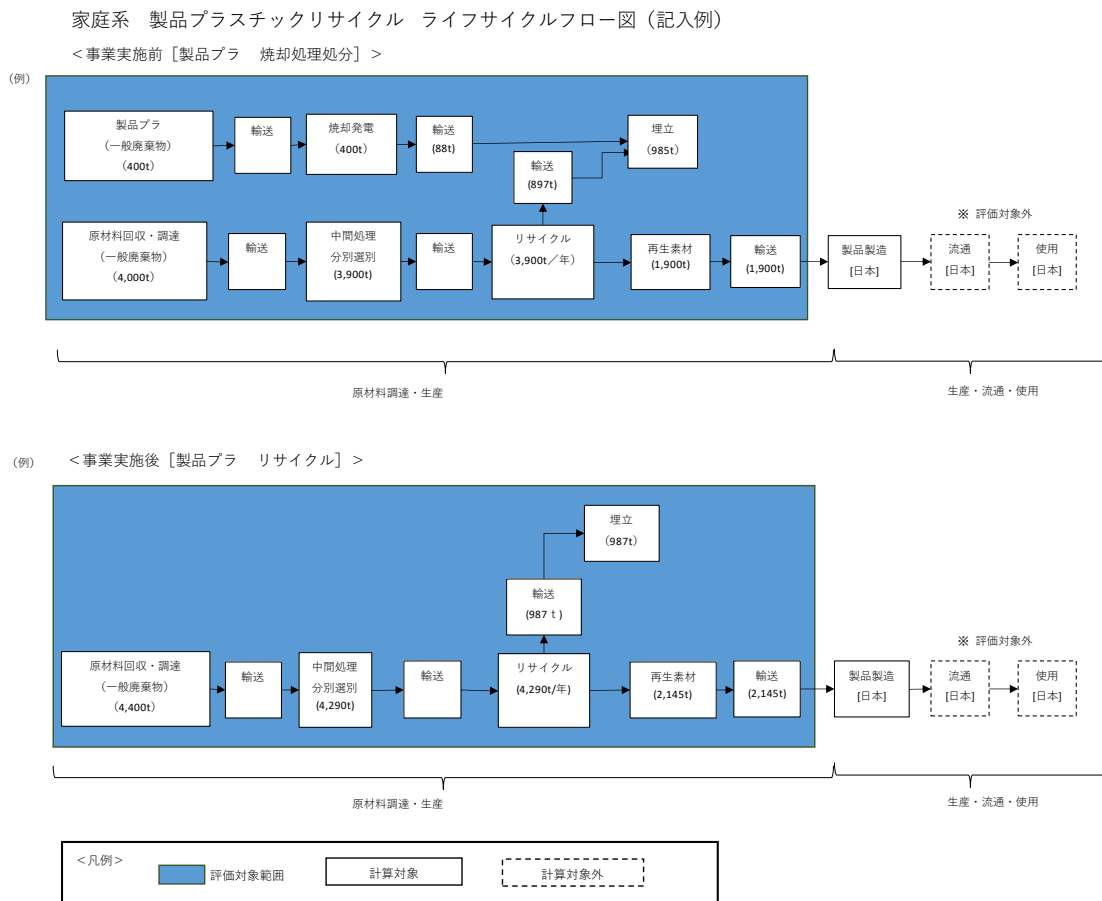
家庭系　製品プラスチックリサイクル　ライフサイクルフロー図（記入例）

＜事業実施前［製品プラ　焼却処理処分］＞

（例）

製品プラ
（一般廃棄物）
（400t）

輸送

焼却発電
（400t）

輸送
(88t)

埋立
（985t）

輸送
(897t)

原材料回収・調達
（一般廃棄物）
（4,000t）

輸送

中間処理
分別選別
(3,900t)

輸送

リサイクル
（3,900t／年）

再生素材
(1,900t)

輸送
(1,900t)

製品製造
[日本]

※ 評価対象外

流通
[日本]

使用
[日本]

原材料調達・生産

生産・流通・使用

（例）　＜事業実施後［製品プラ　リサイクル］＞

埋立
（987t）

輸送
(987ｔ)

原材料回収・調達
（一般廃棄物）
（4,400t）

輸送

中間処理
分別選別
(4,290t)

輸送

リサイクル
(4,290t/年)

再生素材
(2,145t)

輸送
(2,145t)

製品製造
[日本]

※ 評価対象外

流通
[日本]

使用
[日本]

原材料調達・生産

生産・流通・使用

＜凡例＞

評価対象範囲

計算対象

計算対象外